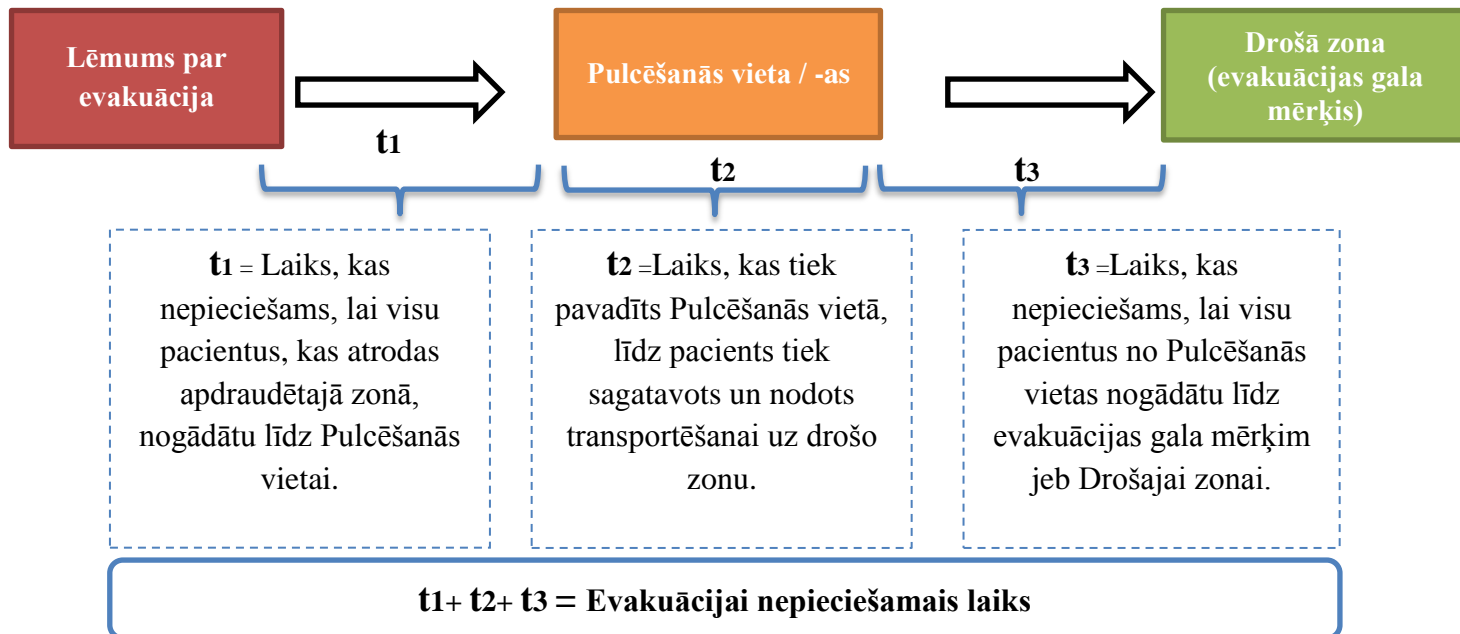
Lēmums par evakuācija

Pulcēšanās vieta / -as

Drošā zona (evakuācijas gala mērķis)

t1

t2

t3

t1 = Laiks, kas nepieciešams, lai visu pacientus, kas atrodas apdraudētajā zonā, nogādātu līdz Pulcēšanās vietai.

t2 =Laiks, kas tiek pavadīts Pulcēšanās vietā, līdz pacients tiek sagatavots un nodots transportēšanai uz drošo zonu.

t3 =Laiks, kas nepieciešams, lai visu pacientus no Pulcēšanās vietas nogādātu līdz evakuācijas gala mērķim jeb Drošajai zonai.

t1+ t2+ t3 = Evakuācijai nepieciešamais laiks